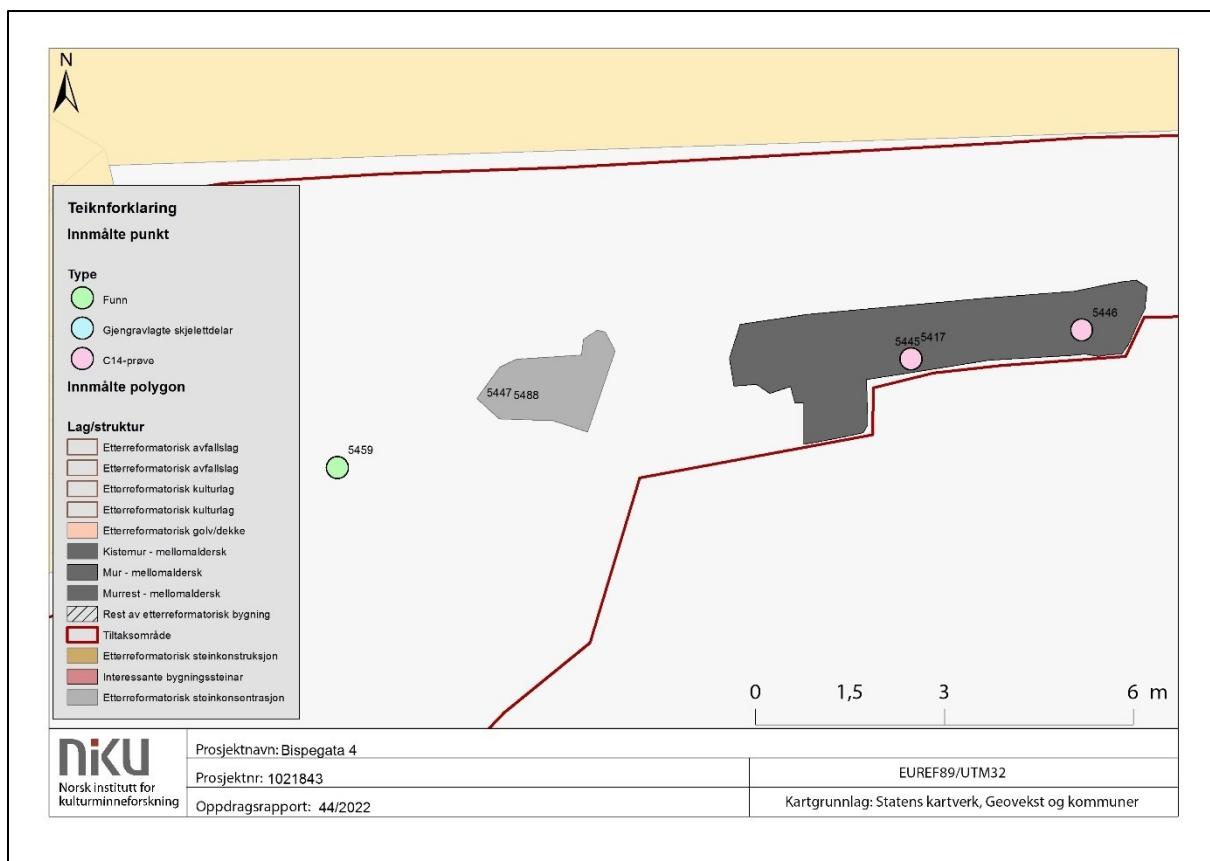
N

Teiknforklaring
Innmålte punkt

Type
Funn
Gjengravlagte skjelettdelar
C14-prøve
Innmålte polygon

Lag/struktur
Etterreformatorisk avfallslag
Etterreformatorisk avfallslag
Etterreformatorisk kulturlag
Etterreformatorisk kulturlag
Etterreformatorisk golv/dekke
Kistemur - mellomaldersk
Mur - mellomaldersk
Murrest - mellomaldersk
Rest av etterreformatorisk bygning
Tiltaksområde
Etterreformatorisk steinkonstruksjon
Interessante bygningssteinar
Etterreformatorisk steinkonsentrasjon

5459
5447 5488
5445 5417
5446

0 1,5 3 6 m

NIKU
Norsk institutt for kulturminneforskning

| Prosjektnavn: Bispegata 4 | |
|---|---|
| Prosjektnr: 1021843 | EUREF89/UTM32 |
| Oppdragsrapport: 44/2022 | Kartgrunnlag: Statens kartverk, Geovekst og kommuner |